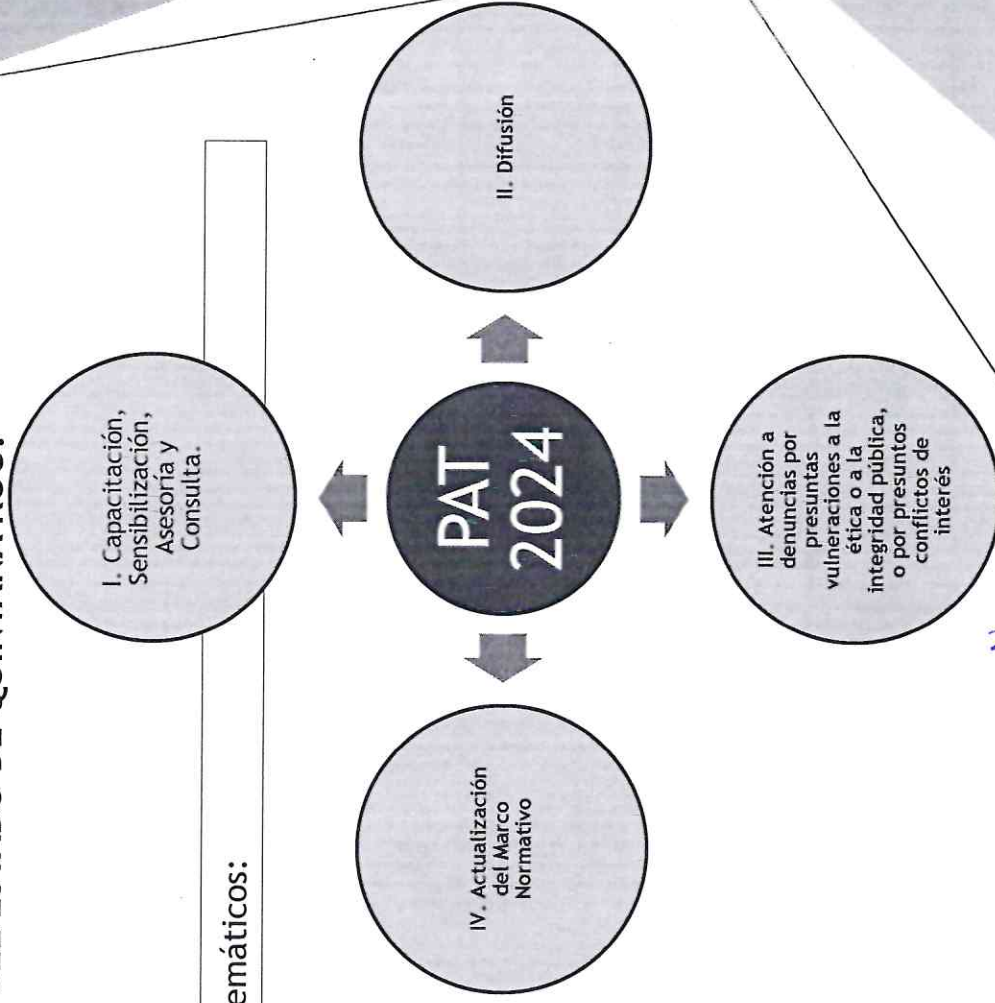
emáticos:

PAT 2024

I. Capacitación, Sensibilización, Asesoría y Consulta.

II. Difusión

III. Atención a denuncias por presuntas vulneraciones a la ética o a la integridad pública, o por presuntos conflictos de interés

IV. Actualización del Marco Normativo